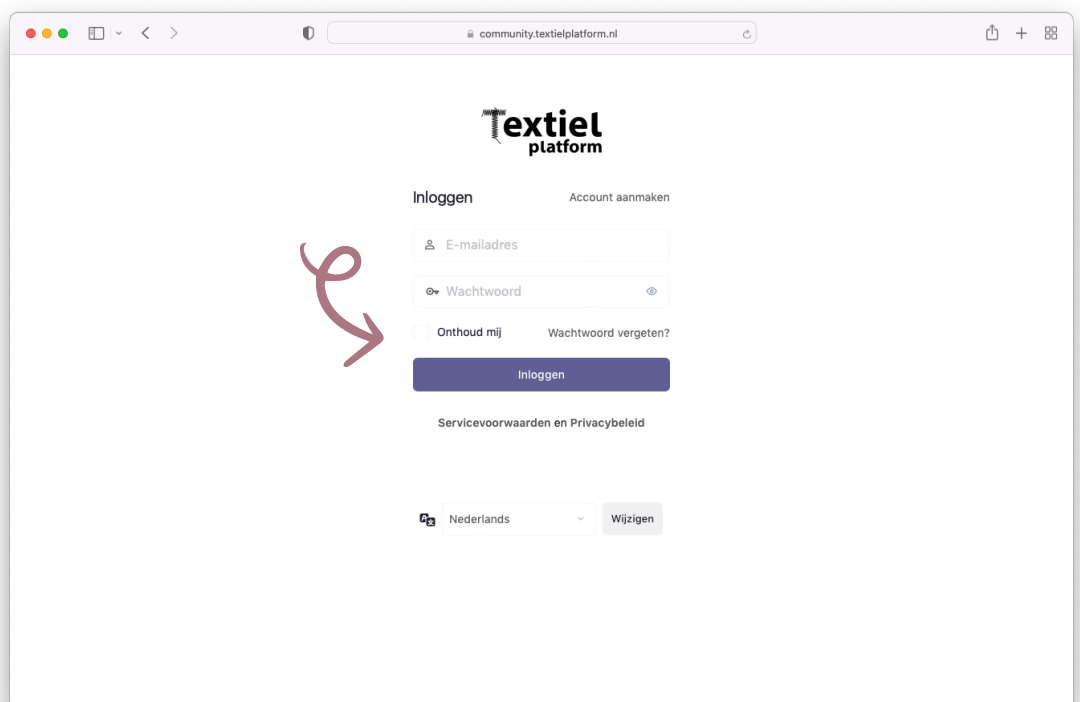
community.textielplatform.nl

Textiel platform

Inloggen

Account aanmaken

E-mailadres

Wachtwoord

Onthoud mij

Wachtwoord vergeten?

Inloggen

Servicevoorwaarden en Privacybeleid

Nederlands

Wijzigen